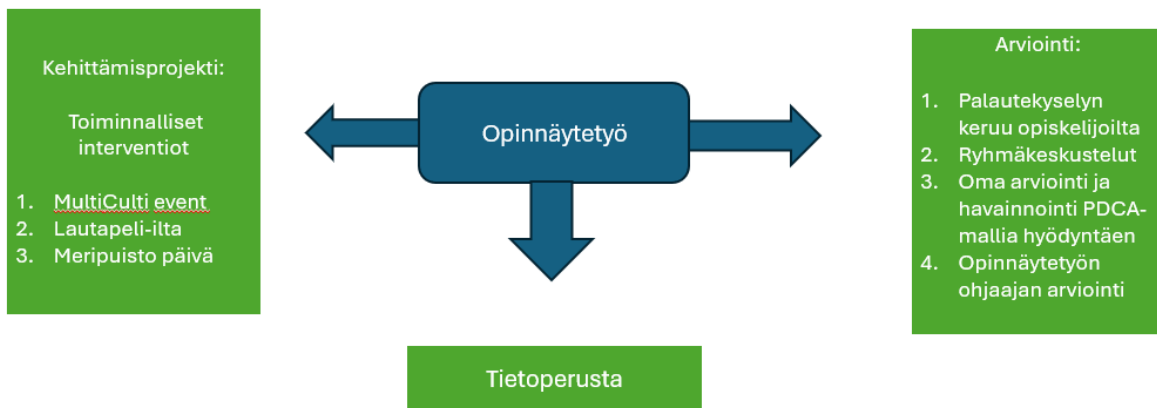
Kehittämisprojekti:

Toiminnalliset interventiot

1. MultiCulti event
2. Lautapeli-ilta
3. Meripuisto päivä

Opinnäytetyö

Arviointi:

1. Palautekyselyn keruu opiskelijoilta
2. Ryhmäkeskustelut
3. Oma arviointi ja havainnointi PDCA-mallia hyödyntäen
4. Opinnäytetyön ohjaajan arviointi

Tietoperusta